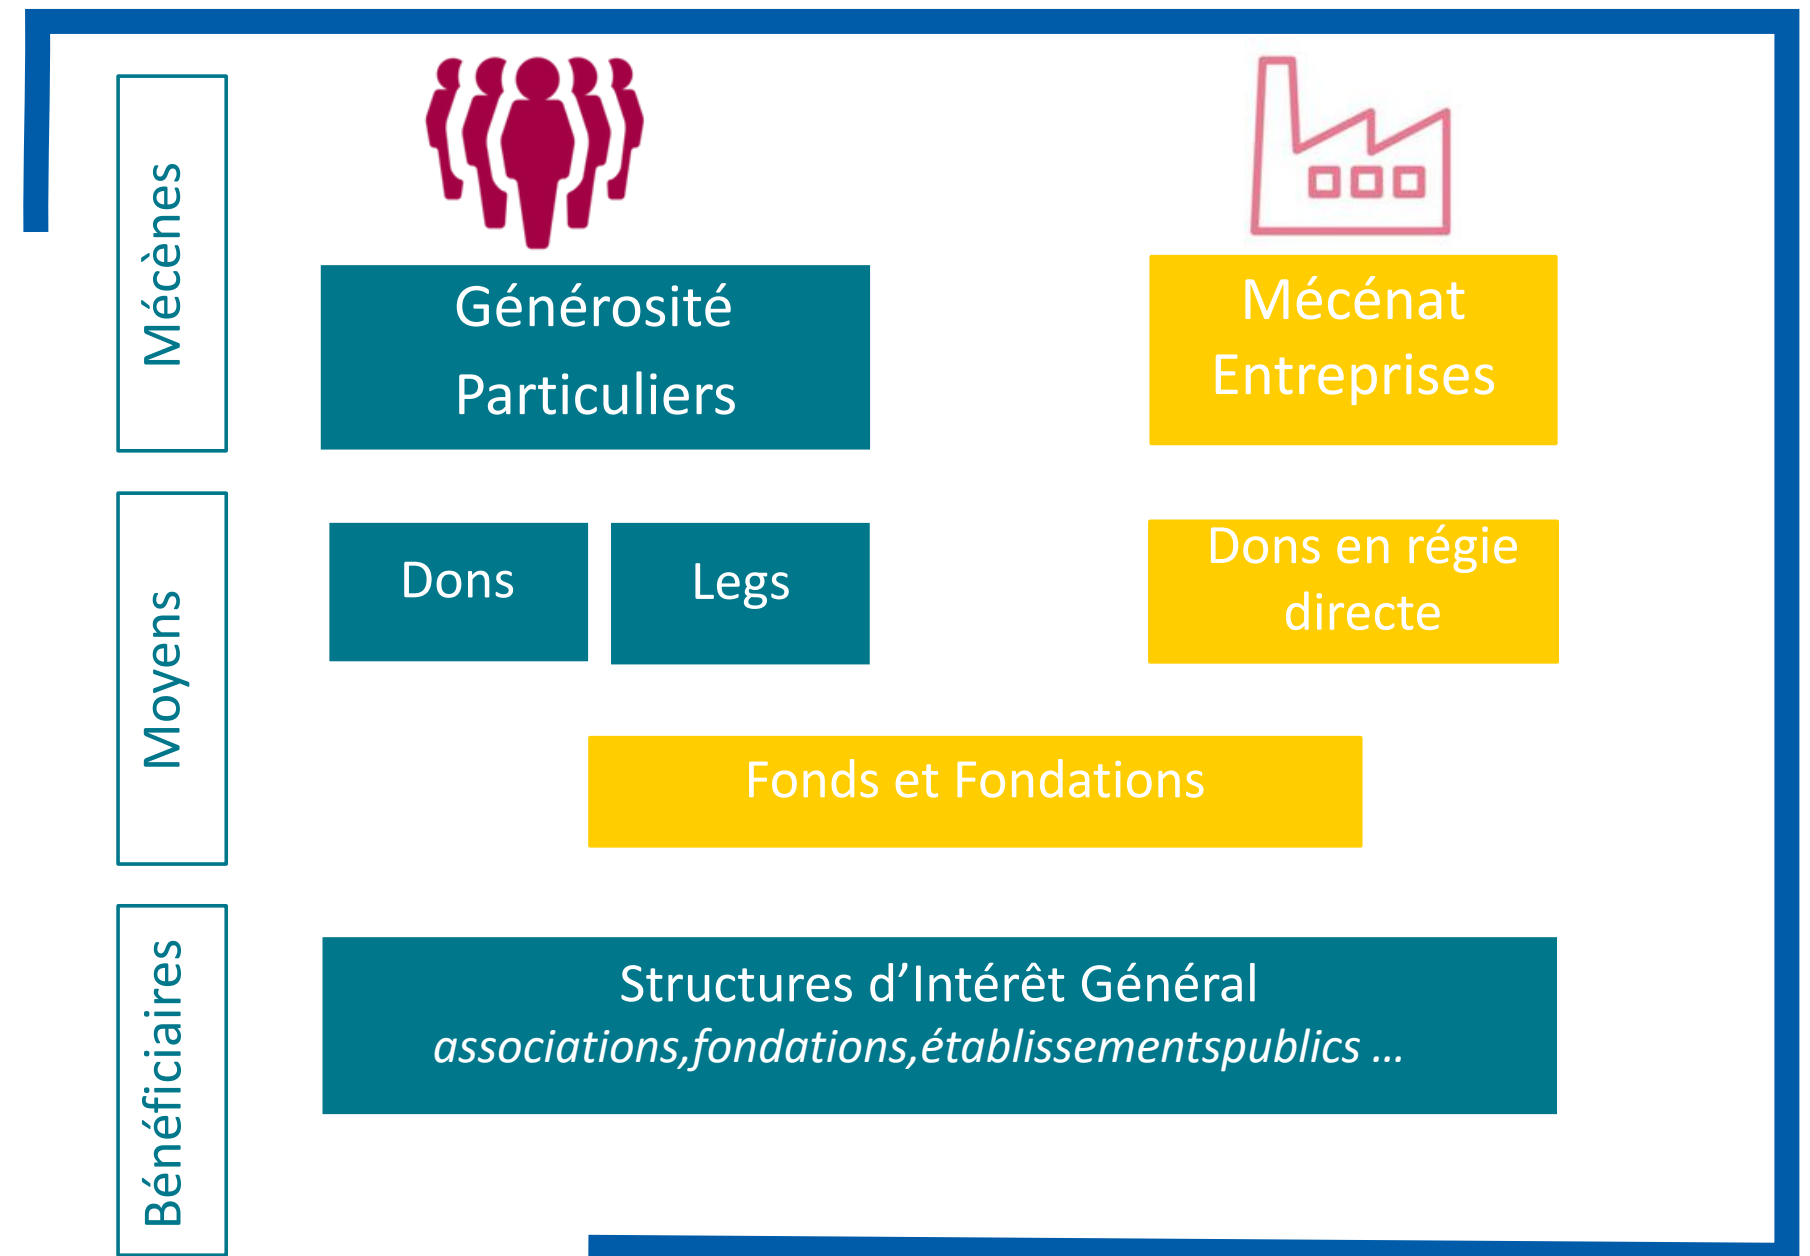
Mécènes

Générosité Particuliers

Mécénat Entreprises

Moyens

Dons

Legs

Dons en régie directe

Fonds et Fondations

Bénéficiaires

Structures d’Intérêt Général
*associations,fondations,établissementspublics …*